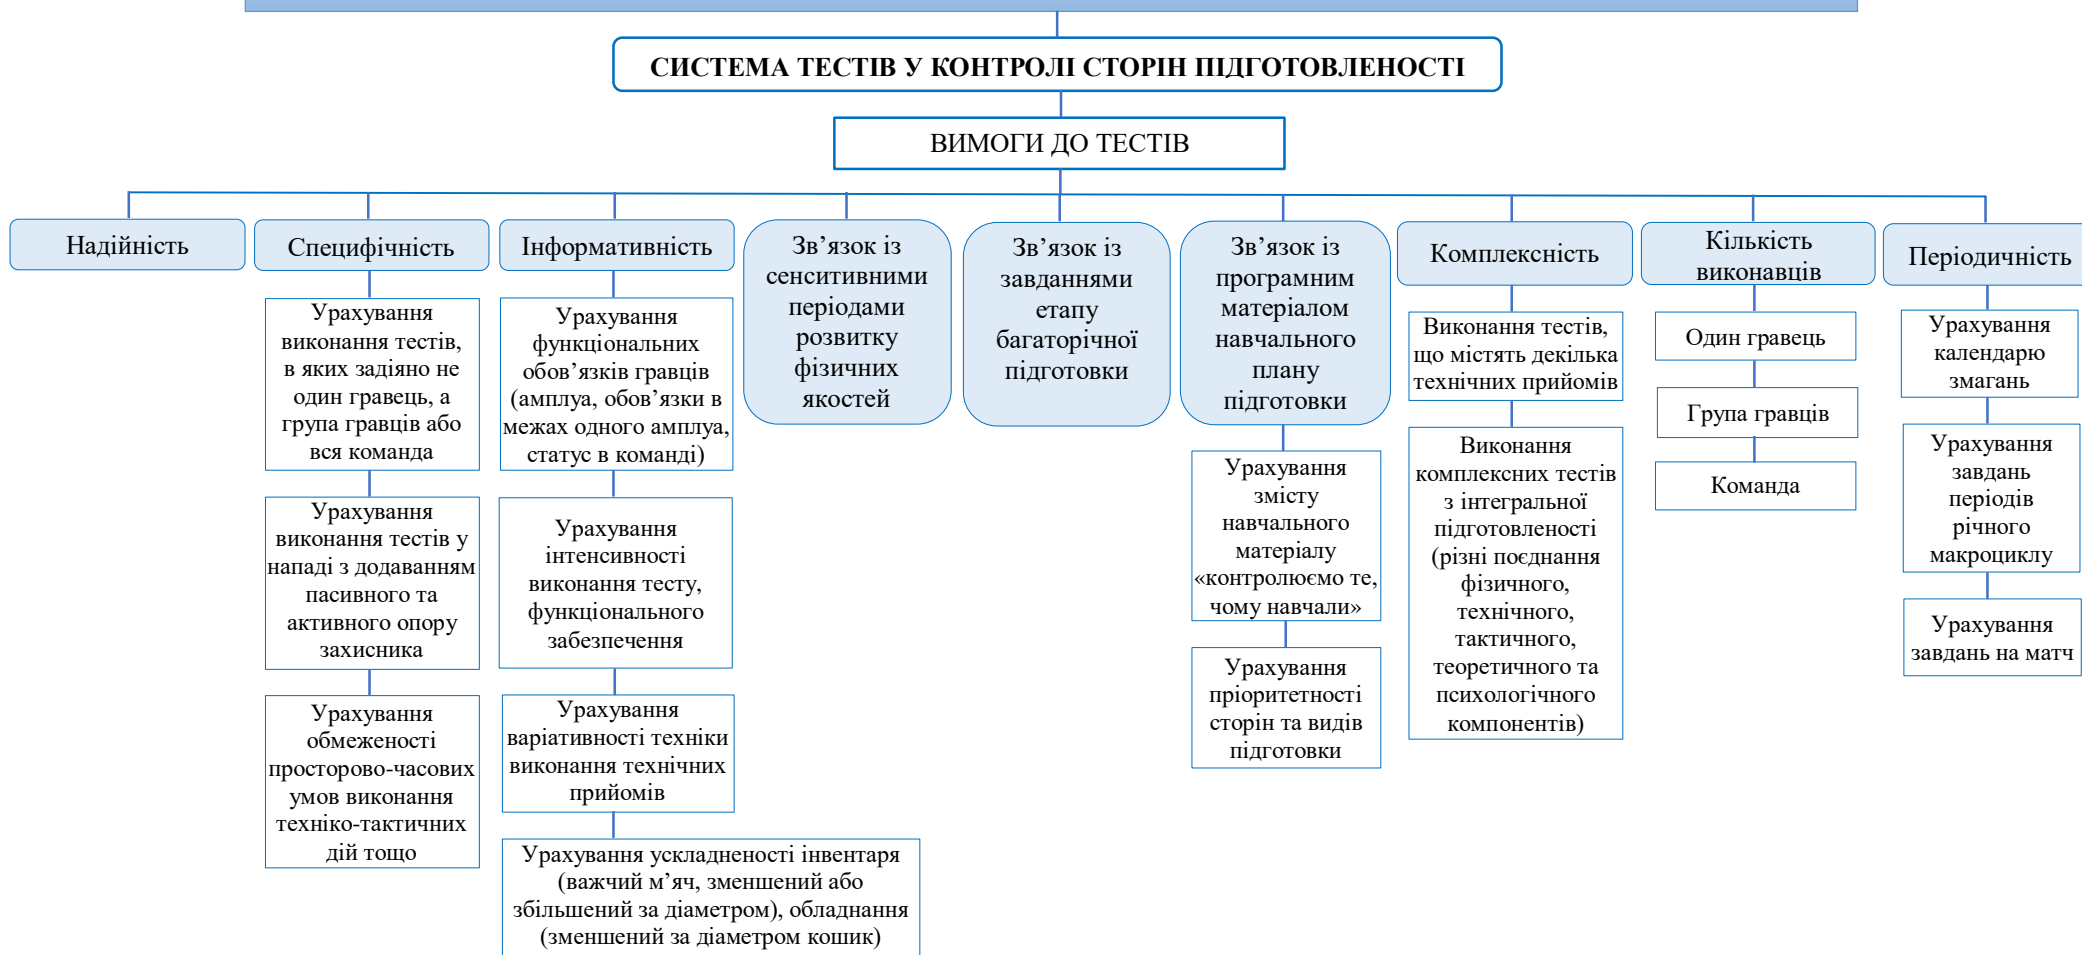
СИСТЕМА ТЕСТІВ У КОНТРОЛІ СТОРІН ПІДГОТОВЛЕНОСТІ

ВИМОГИ ДО ТЕСТІВ

Надійність

Специфічність

Урахування виконання тестів, в яких задіяно не один гравець, а група гравців або вся команда

Урахування виконання тестів у нападі з додаванням пасивного та активного опору захисника

Урахування обмеженості просторово-часових умов виконання техніко-тактичних дій тощо

Інформативність

Урахування функціональних обов'язків гравців (амплуа, обов'язки в межах одного амплуа, статус в команді)

Урахування інтенсивності виконання тесту, функціонального забезпечення

Урахування варіативності техніки виконання технічних прийомів

Урахування ускладненості інвентаря (важчий м'яч, зменшений або збільшений за діаметром), обладнання (зменшений за діаметром кошик)

Зв'язок із сенситивними періодами розвитку фізичних якостей

Зв'язок із завданнями етапу багаторічної підготовки

Зв'язок із програмним матеріалом навчального плану підготовки

Урахування змісту навчального матеріалу «контролюємо те, чому навчали»

Урахування пріоритетності сторін та видів підготовки

Комплексність

Виконання тестів, що містять декілька технічних прийомів

Виконання комплексних тестів з інтегральної підготовленості (різні поєднання фізичного, технічного, тактичного, теоретичного та психологічного компонентів)

Кількість виконавців

Один гравець

Група гравців

Команда

Періодичність

Урахування календарю змагань

Урахування завдань періодів річного макроциклу

Урахування завдань на матч